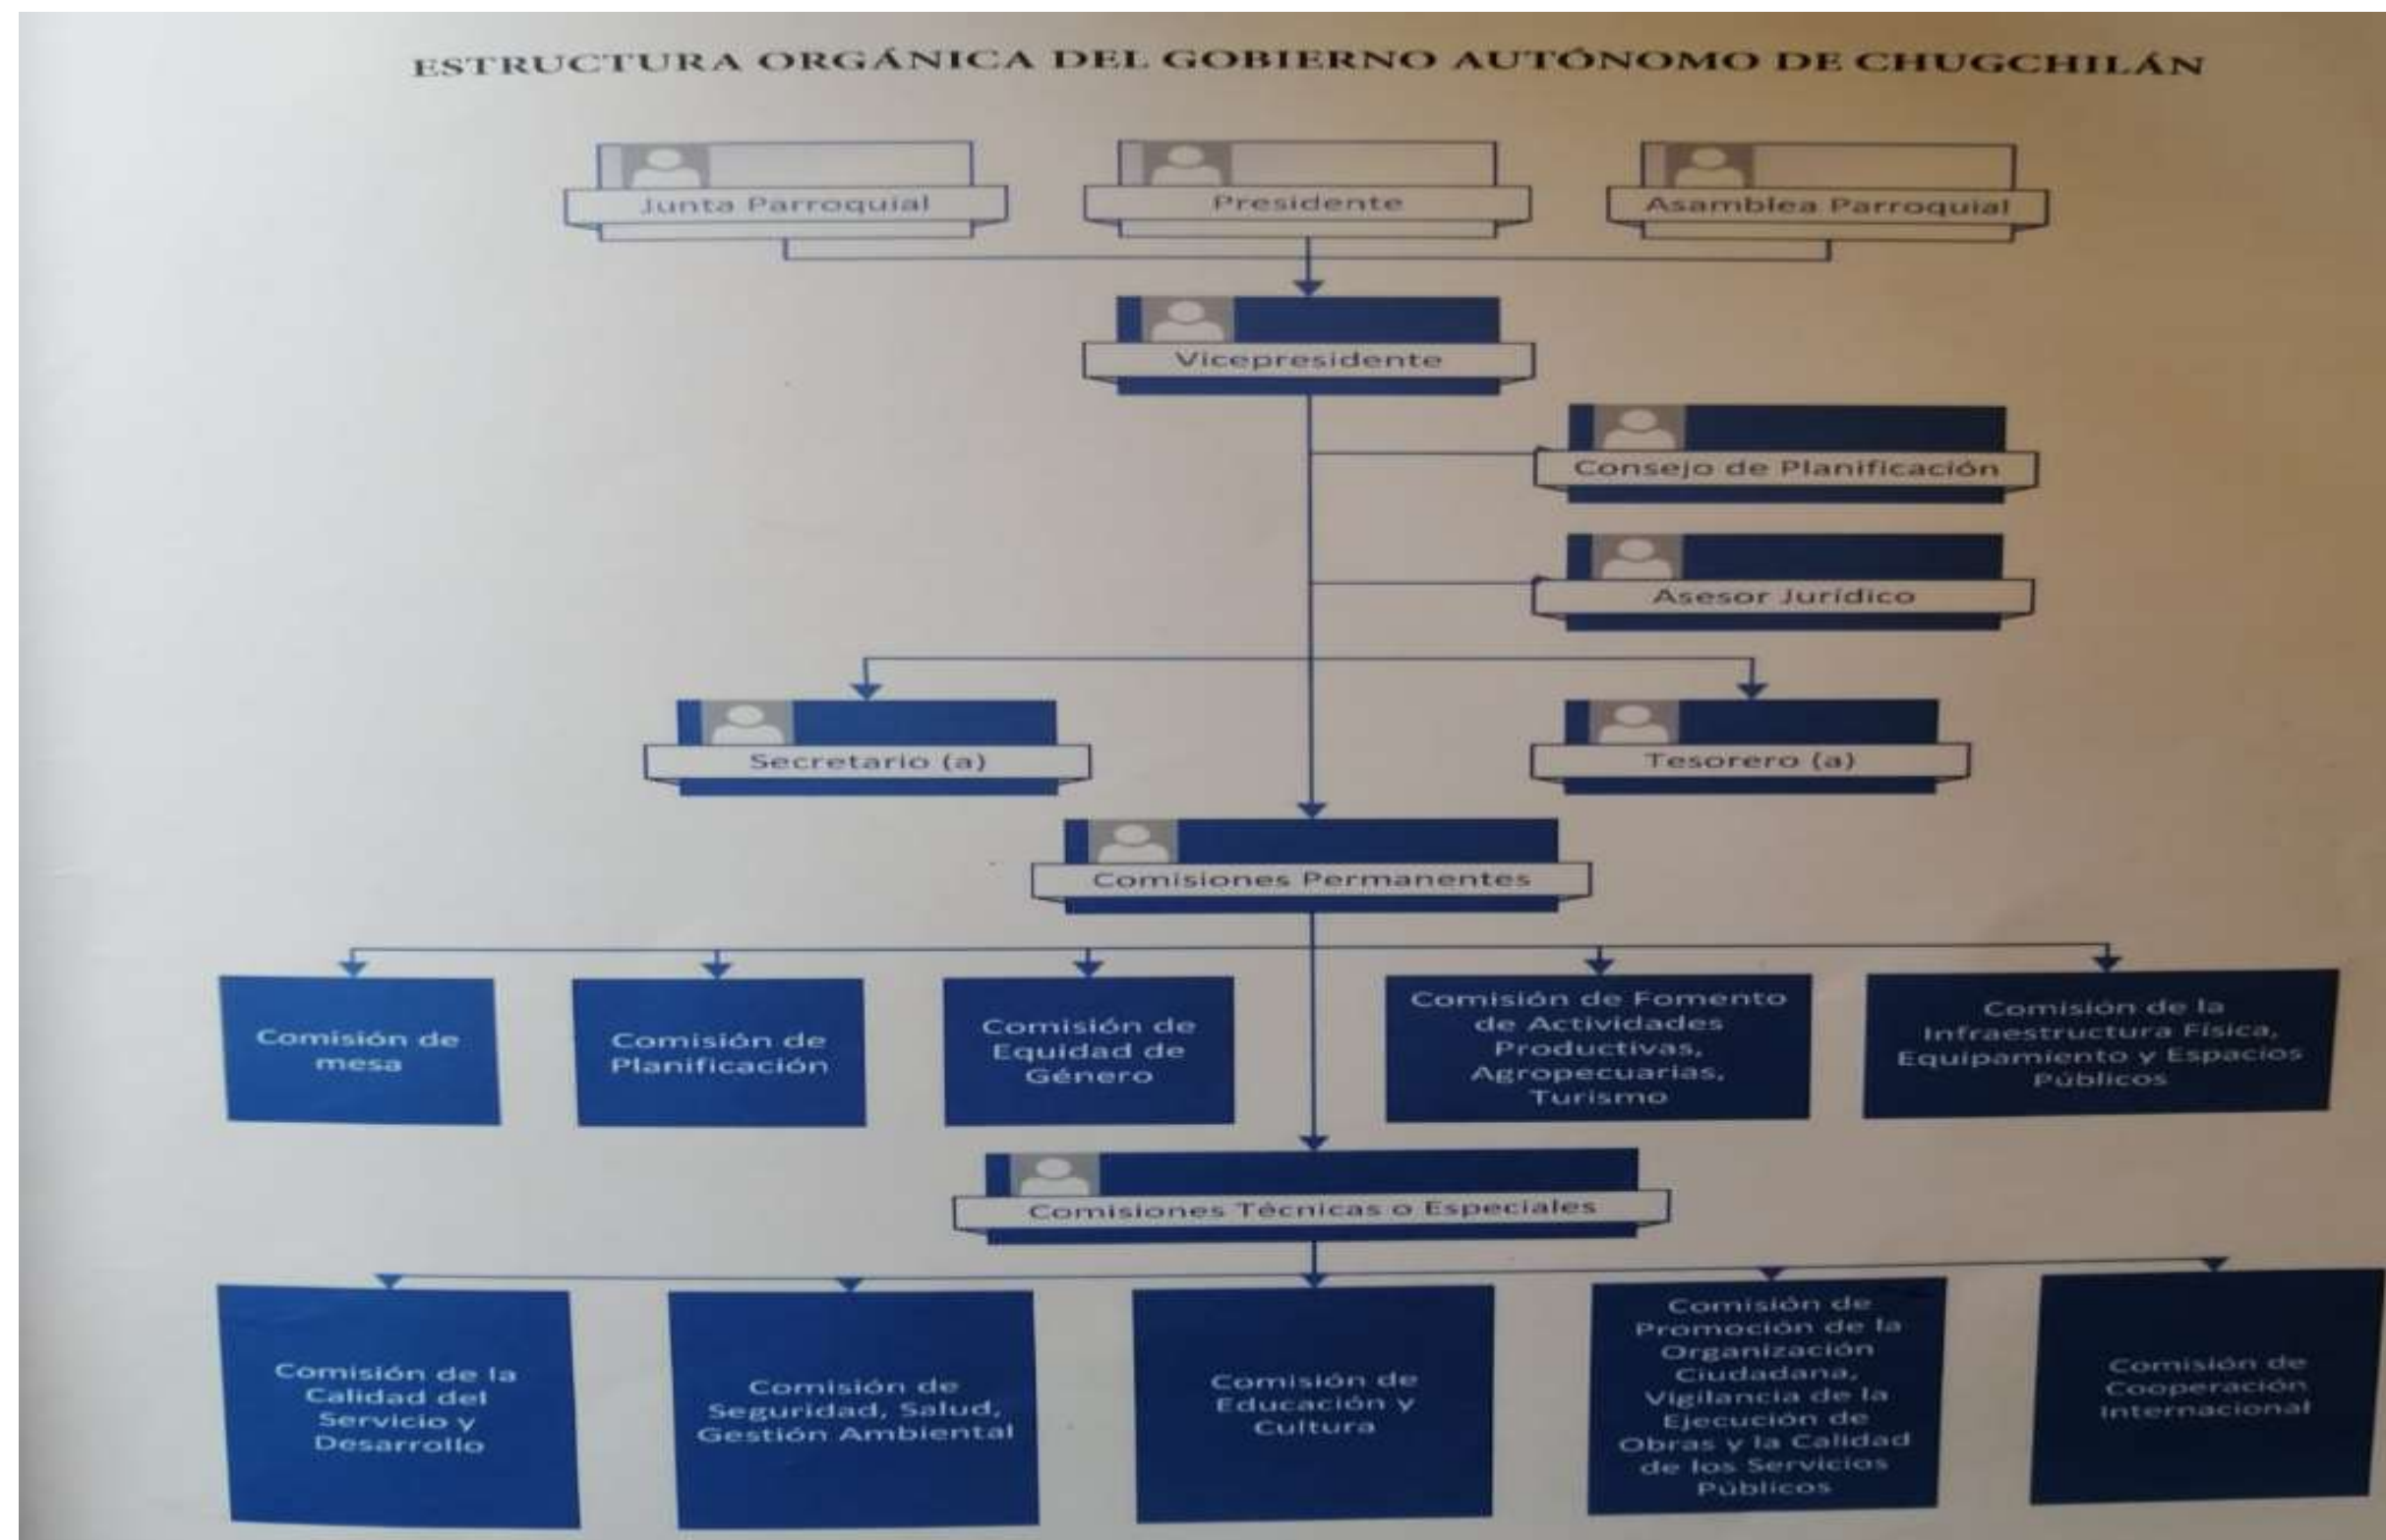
ESTRUCTURA ORGÁNICA DEL GOBIERNO AUTÓNOMO DE CHUGCHILÁN

Junta Parroquial

Presidente

Asamblea Parroquial

Vicepresidente

Consejo de Planificación

Asesor Jurídico

Secretario (a)

Tesorero (a)

Comisiones Permanentes

Comisión de mesa

Comisión de Planificación

Comisión de Equidad de Género

Comisión de Fomento de Actividades Productivas, Agropecuarias, Turismo

Comisión de la Infraestructura Física, Equipamiento y Espacios Públicos

Comisiones Técnicas o Especiales

Comisión de la Calidad del Servicio y Desarrollo

Comisión de Seguridad, Salud, Gestión Ambiental

Comisión de Educación y Cultura

Comisión de Promoción de la Organización Ciudadana, Vigilancia de la Ejecución de Obras y la Calidad de los Servicios Públicos

Comisión de Cooperación Internacional